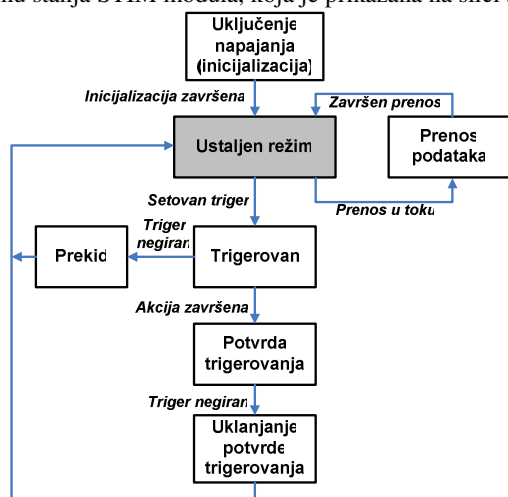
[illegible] stanja STM modula, koja je prikazana na slici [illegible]

Uključenje napajanja (inicijalizacija)

Inicijalizacija završena

Završen prenos

Ustaljen režim

Prenos podataka

Setovan triger

Prenos u toku

Triger negiran

Prekid

Trigerovan

Akcija završena

Potvrda trigerovanja

Triger negiran

Uklanjanje potvrde trigerovanja